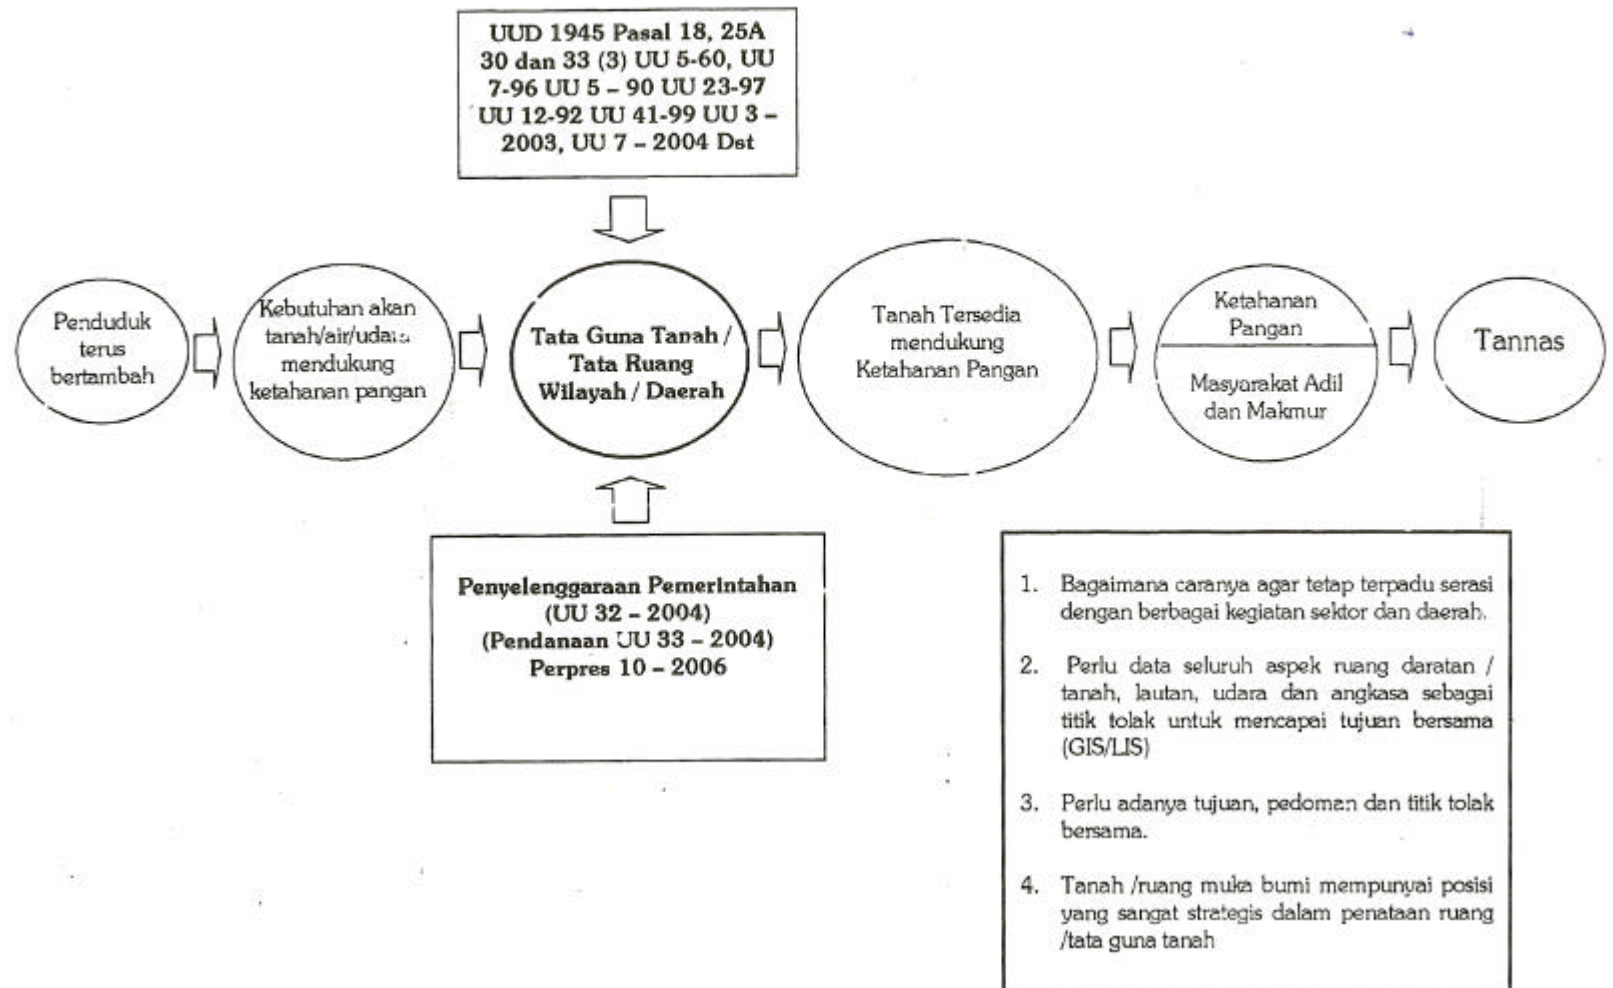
UUD 1945 Pasal 18, 25A 30 dan 33 (3) UU 5-60, UU 7-96 UU 5 – 90 UU 23-97 UU 12-92 UU 41-99 UU 3 – 2003, UU 7 – 2004 Dst

Penduduk terus bertambah

Kebutuhan akan tanah/air/udara mendukung ketahanan pangan

Tata Guna Tanah / Tata Ruang Wilayah / Daerah

Tanah Tersedia mendukung Ketahanan Pangan

Ketahanan Pangan

Masyarakat Adil dan Makmur

Tannas

Penyelenggaraan Pemerintahan (UU 32 – 2004) (Pendanaan UU 33 – 2004) Perpres 10 – 2006

1. Bagaimana caranya agar tetap terpadu serasi dengan berbagai kegiatan sektor dan daerah.

2. Perlu data seluruh aspek ruang daratan / tanah, lautan, udara dan angkasa sebagai titik tolak untuk mencapai tujuan bersama (GIS/LIS)

3. Perlu adanya tujuan, pedoman dan titik tolak bersama.

4. Tanah /ruang muka bumi mempunyai posisi yang sangat strategis dalam penataan ruang /tata guna tanah